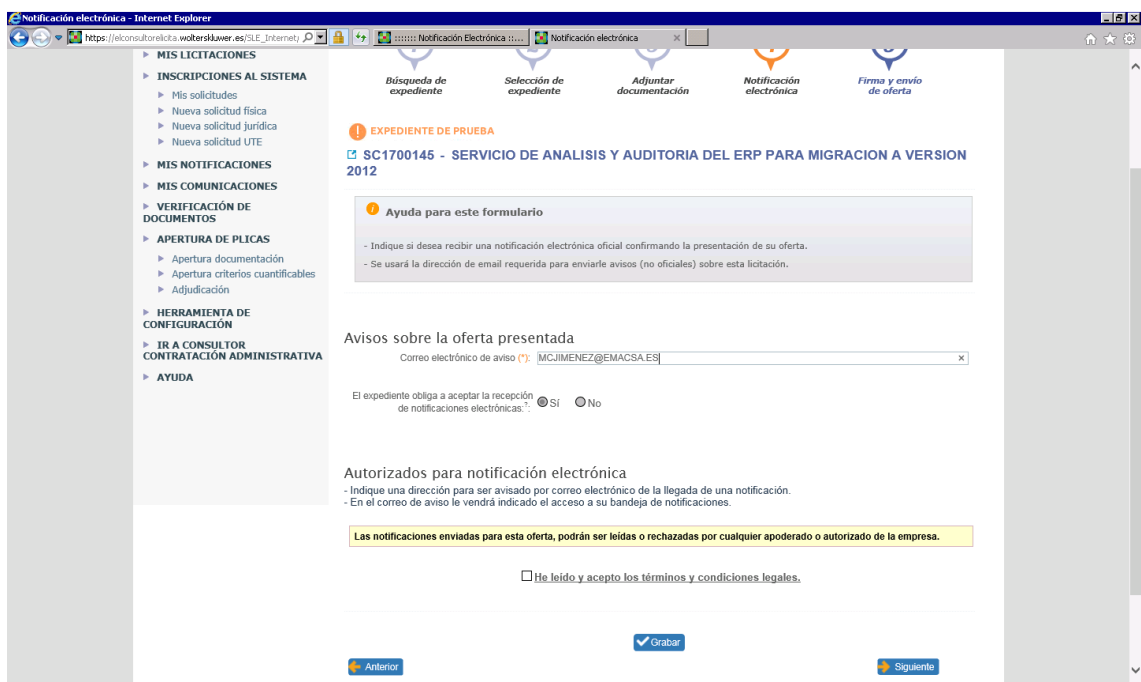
Notificación electrónica - Internet Explorer

https://elconsultorelicita.wolterskluwer.es/SLE_Internet/

:::::: Notificación Electrónica ::...

Notificación electrónica

MIS LICITACIONES
INSCRIPCIONES AL SISTEMA
Mis solicitudes
Nueva solicitud física
Nueva solicitud jurídica
Nueva solicitud UTE
MIS NOTIFICACIONES
MIS COMUNICACIONES
VERIFICACIÓN DE DOCUMENTOS
APERTURA DE PLICAS
Apertura documentación
Apertura criterios cuantificables
Adjudicación
HERRAMIENTA DE CONFIGURACIÓN
IR A CONSULTOR CONTRATACIÓN ADMINISTRATIVA
AYUDA

Búsqueda de expediente
Selección de expediente
Adjuntar documentación
Notificación electrónica
Firma y envío de oferta

EXPEDIENTE DE PRUEBA

SC1700145 - SERVICIO DE ANALISIS Y AUDITORIA DEL ERP PARA MIGRACION A VERSION 2012

Ayuda para este formulario

- Indique si desea recibir una notificación electrónica oficial confirmando la presentación de su oferta.
- Se usará la dirección de email requerida para enviarle avisos (no oficiales) sobre esta licitación.

Avisos sobre la oferta presentada

Correo electrónico de aviso (*): MCJIMENEZ@EMACSA.ES

El expediente obliga a aceptar la recepción de notificaciones electrónicas:*: Sí No

Autorizados para notificación electrónica
- Indique una dirección para ser avisado por correo electrónico de la llegada de una notificación.
- En el correo de aviso le vendrá indicado el acceso a su bandeja de notificaciones.

Las notificaciones enviadas para esta oferta, podrán ser leídas o rechazadas por cualquier apoderado o autorizado de la empresa.

He leído y acepto los términos y condiciones legales.

Grabar

Anterior

Siguiente